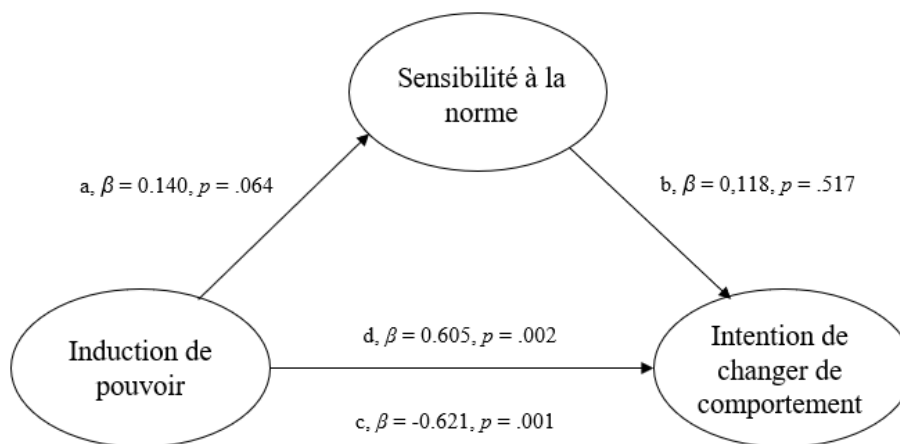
Sensibilité à la norme

a, $\beta = 0.140$, $p = .064$

b, $\beta = 0,118$, $p = .517$

Induction de pouvoir

d, $\beta = 0.605$, $p = .002$

Intention de changer de comportement

c, $\beta = -0.621$, $p = .001$